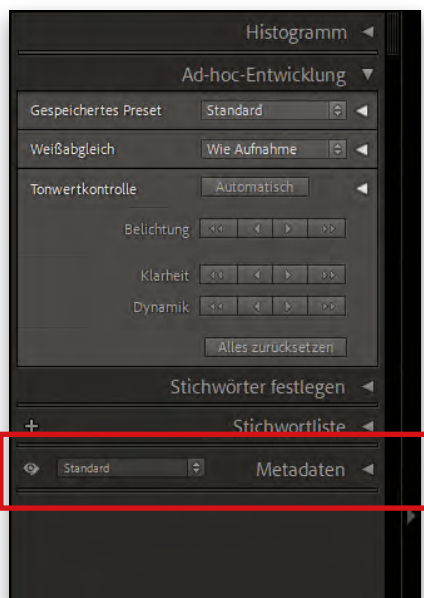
Histogramm

Ad-hoc-Entwicklung

Gespeichertes Preset
Standard

Weißabgleich
Wie Aufnahme

Tonwertkontrolle
Automatisch

Belichtung

Klarheit

Dynamik

Alles zurücksetzen

Stichwörter festlegen

+
Stichwortliste

Standard
Metadaten